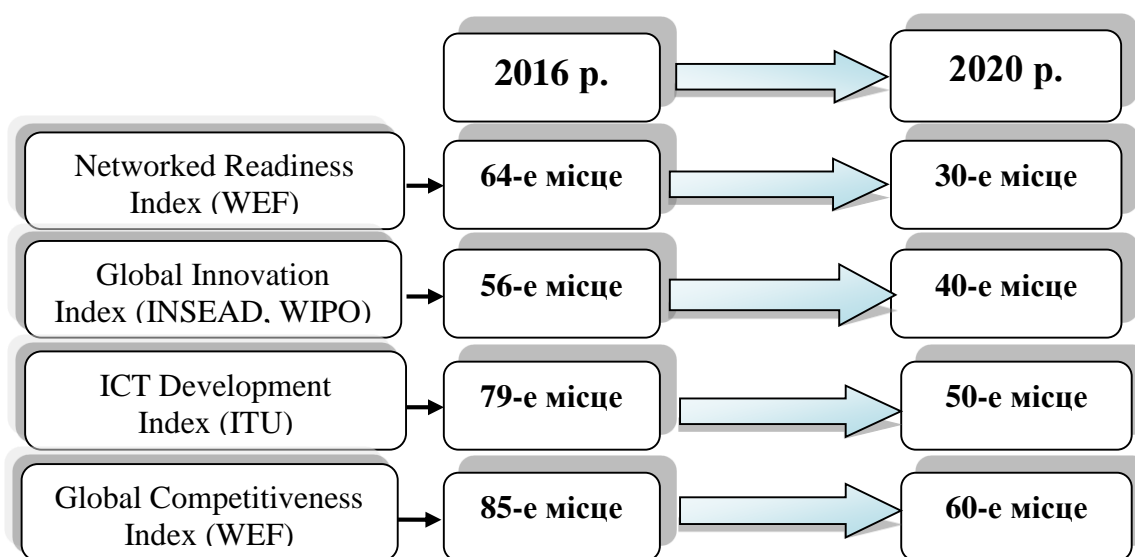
2016 р.

2020 р.

Networked Readiness Index (WEF)

64-е місце

30-е місце

Global Innovation Index (INSEAD, WIPO)

56-е місце

40-е місце

ICT Development Index (ITU)

79-е місце

50-е місце

Global Competitiveness Index (WEF)

85-е місце

60-е місце